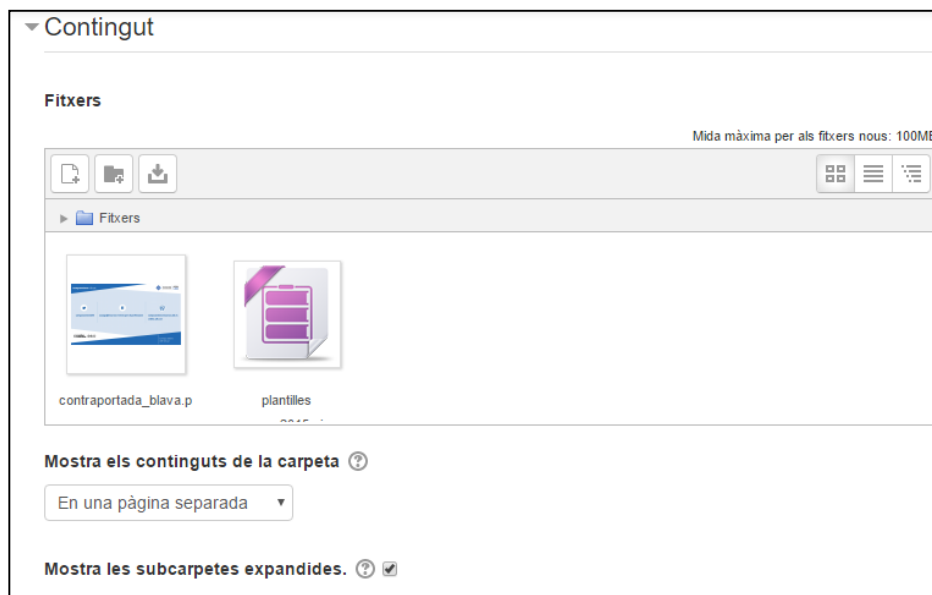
Contingut

Fitxers

Mida màxima per als fitxers nous: 100MB

Fitxers

contraportada_blava.p

plantilles
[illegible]

Mostra els continguts de la carpeta

En una pàgina separada

Mostra les subcarpetes expandides.